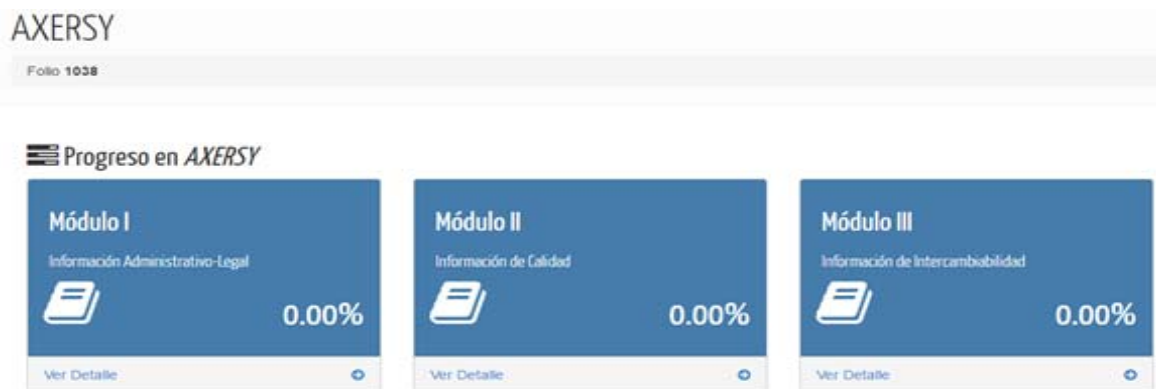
AXERSY

Folio 1038

Progreso en *AXERSY*

Módulo I

Información Administrativo-Legal

0.00%

Ver Detalle

Módulo II

Información de Calidad

0.00%

Ver Detalle

Módulo III

Información de Intercambiabilidad

0.00%

Ver Detalle